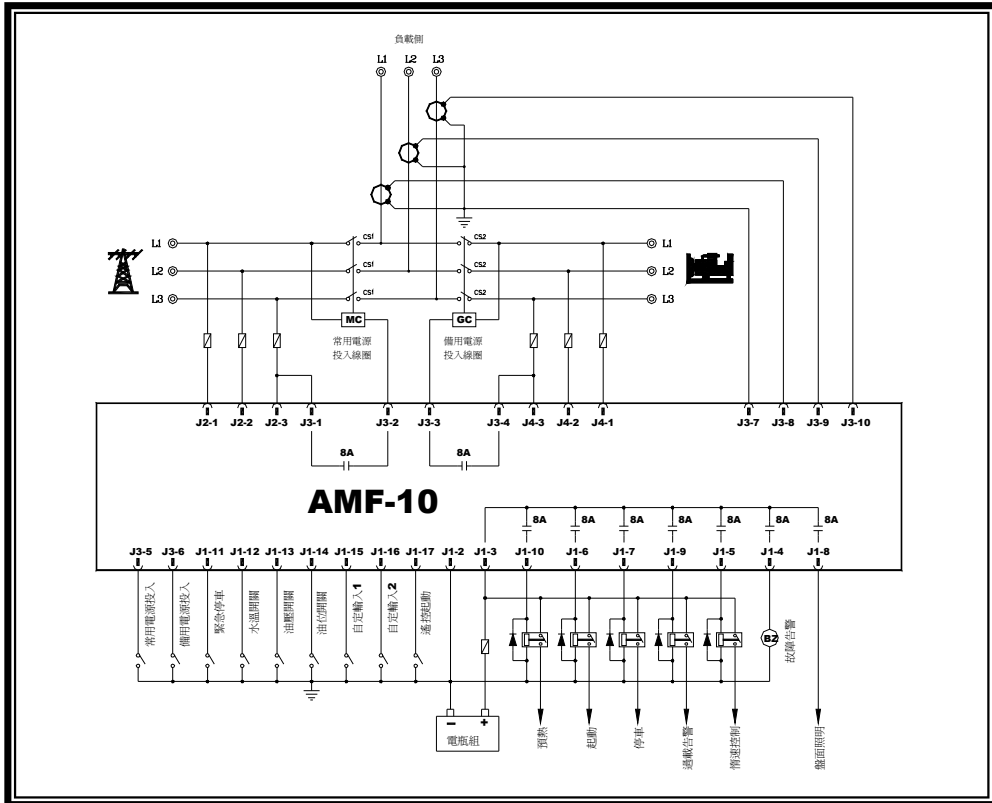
負載側

L1 L2 L3

L1
L2
L3

CS1
CS1
CS1

CS2
CS2
CS2

L1
L2
L3

MC
常用電源投入線圈

GC
備用電源投入線圈

J2-1 J2-2 J2-3 J3-1 J3-2 J3-3 J3-4 J4-3 J4-2 J4-1 J3-7 J3-8 J3-9 J3-10

8A
8A

AMF-10

8A 8A 8A 8A 8A 8A 8A

J3-5 J3-6 J1-11 J1-12 J1-13 J1-14 J1-15 J1-16 J1-17 J1-2 J1-3 J1-10 J1-6 J1-7 J1-9 J1-5 J1-4 J1-8

常用電源投入
備用電源投入
緊急停車
水溫開關
油壓開關
油位開關
自定輸入1
自定輸入2
遙控起動

BZ
故障告警

−
+
電瓶組

預熱
起動
停車
過載告警
怠速控制
盤面照明